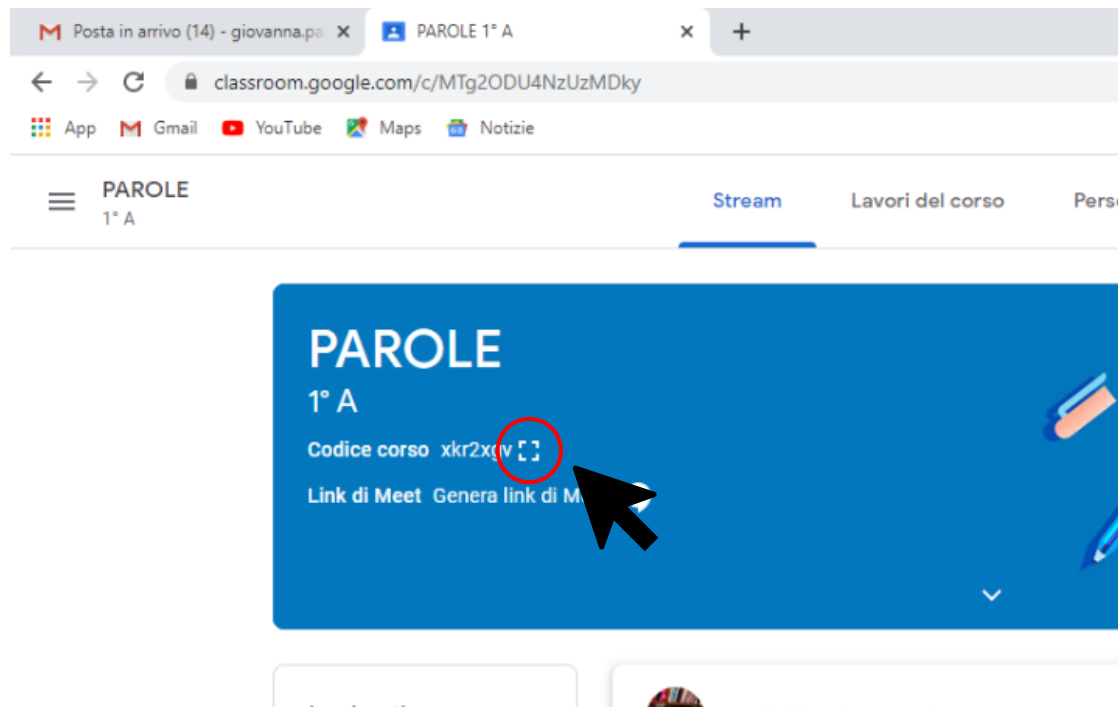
Posta in arrivo (14) - giovanna.pa ×
PAROLE 1° A ×
+

classroom.google.com/c/MTg2ODU4NzUzMDky

App Gmail YouTube Maps Notizie

PAROLE
1° A

Stream
Lavori del corso
Pers

PAROLE
1° A
Codice corso xkr2xqv
Link di Meet Genera link di M